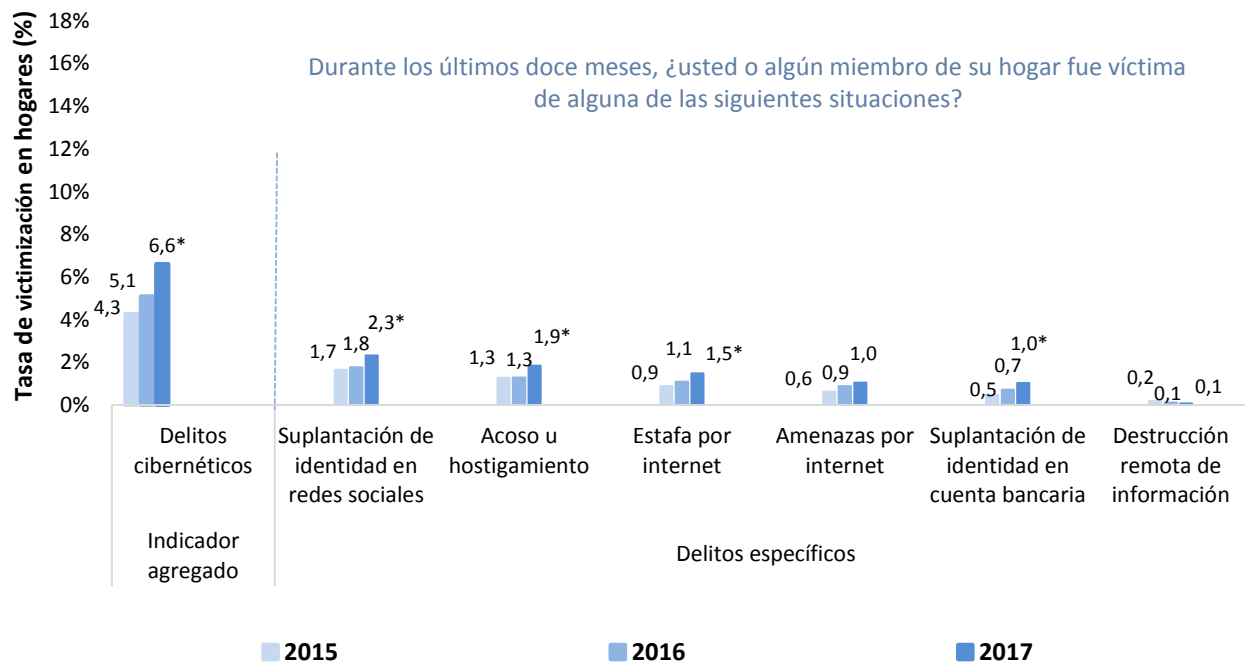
Tasa de victimización en hogares (%)

18%
16%
14%
12%
10%
8%
6%
4%
2%
0%

Durante los últimos doce meses, ¿usted o algún miembro de su hogar fue víctima de alguna de las siguientes situaciones?

4,3 5,1 6,6*
1,7 1,8 2,3*
1,3 1,3 1,9*
0,9 1,1 1,5*
0,6 0,9 1,0
0,5 0,7 1,0*
0,2 0,1 0,1

Delitos cibernéticos
Suplantación de identidad en redes sociales
Acoso u hostigamiento
Estafa por internet
Amenazas por internet
Suplantación de identidad en cuenta bancaria
Destrucción remota de información

Indicador agregado
Delitos específicos

2015 2016 2017